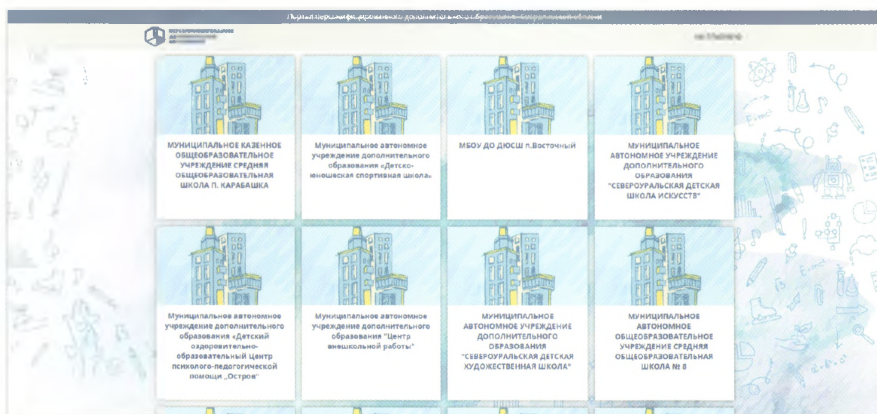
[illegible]

МУНИЦИПАЛЬНОЕ КАЗЕННОЕ ОБЩЕОБРАЗОВАТЕЛЬНОЕ УЧРЕЖДЕНИЕ СРЕДНЯЯ ОБЩЕОБРАЗОВАТЕЛЬНАЯ ШКОЛА П. КАРАБАШКА

Муниципальное автономное учреждение дополнительного образования «Детско-юношеская спортивная школа»

МБОУ ДО ДЮСШ п.Восточный

МУНИЦИПАЛЬНОЕ АВТОНОМНОЕ УЧРЕЖДЕНИЕ ДОПОЛНИТЕЛЬНОГО ОБРАЗОВАНИЯ "СЕВЕРОУРАЛЬСКАЯ ДЕТСКАЯ ШКОЛА ИСКУССТВ"

Муниципальное автономное учреждение дополнительного образования «Детский оздоровительно-образовательный центр психолого-педагогической помощи „Остров"

Муниципальное автономное учреждение дополнительного образования "Центр внешкольной работы"

МУНИЦИПАЛЬНОЕ АВТОНОМНОЕ УЧРЕЖДЕНИЕ ДОПОЛНИТЕЛЬНОГО ОБРАЗОВАНИЯ "СЕВЕРОУРАЛЬСКАЯ ДЕТСКАЯ ХУДОЖЕСТВЕННАЯ ШКОЛА"

МУНИЦИПАЛЬНОЕ АВТОНОМНОЕ ОБЩЕОБРАЗОВАТЕЛЬНОЕ УЧРЕЖДЕНИЕ СРЕДНЯЯ ОБЩЕОБРАЗОВАТЕЛЬНАЯ ШКОЛА № 8